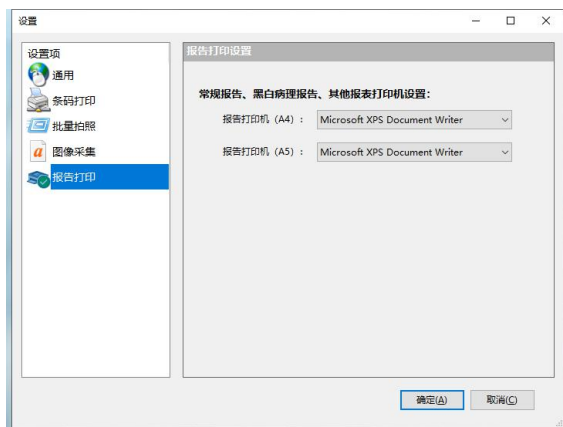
设置

设置项
通用
条码打印
批量拍照
图像采集
报告打印

报告打印设置

常规报告、黑白病理报告、其他报表打印机设置：

报告打印机（A4）： Microsoft XPS Document Writer

报告打印机（A5）： Microsoft XPS Document Writer

确定(A)
取消(C)